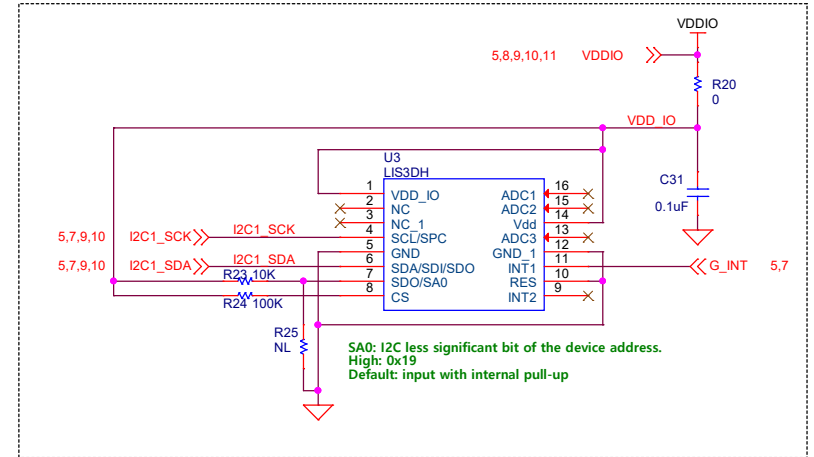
VDDIO

5,8,9,10,11 VDDIO

R20
0

VDD_IO

U3
LIS3DH

C31

0.1uF

| 1 | VDD_IO | ADC1 | 16 |
|---|---|---|---|
| 2 | NC | ADC2 | 15 |
| 3 | NC_1 | Vdd | 14 |
| 4 | SCL/SPC | ADC3 | 13 |
| 5 | GND | GND_1 | 12 |
| 6 | SDA/SDI/SDO | INT1 | 11 |
| 7 | SDO/SA0 | RES | 10 |
| 8 | CS | INT2 | 9 |

5,7,9,10 I2C1_SCK I2C1_SCK

5,7,9,10 I2C1_SDA I2C1_SDA

R23 10K

R24 100K

G_INT 5,7

R25
NL

SA0: I2C less significant bit of the device address.
High: 0x19
Default: input with internal pull-up